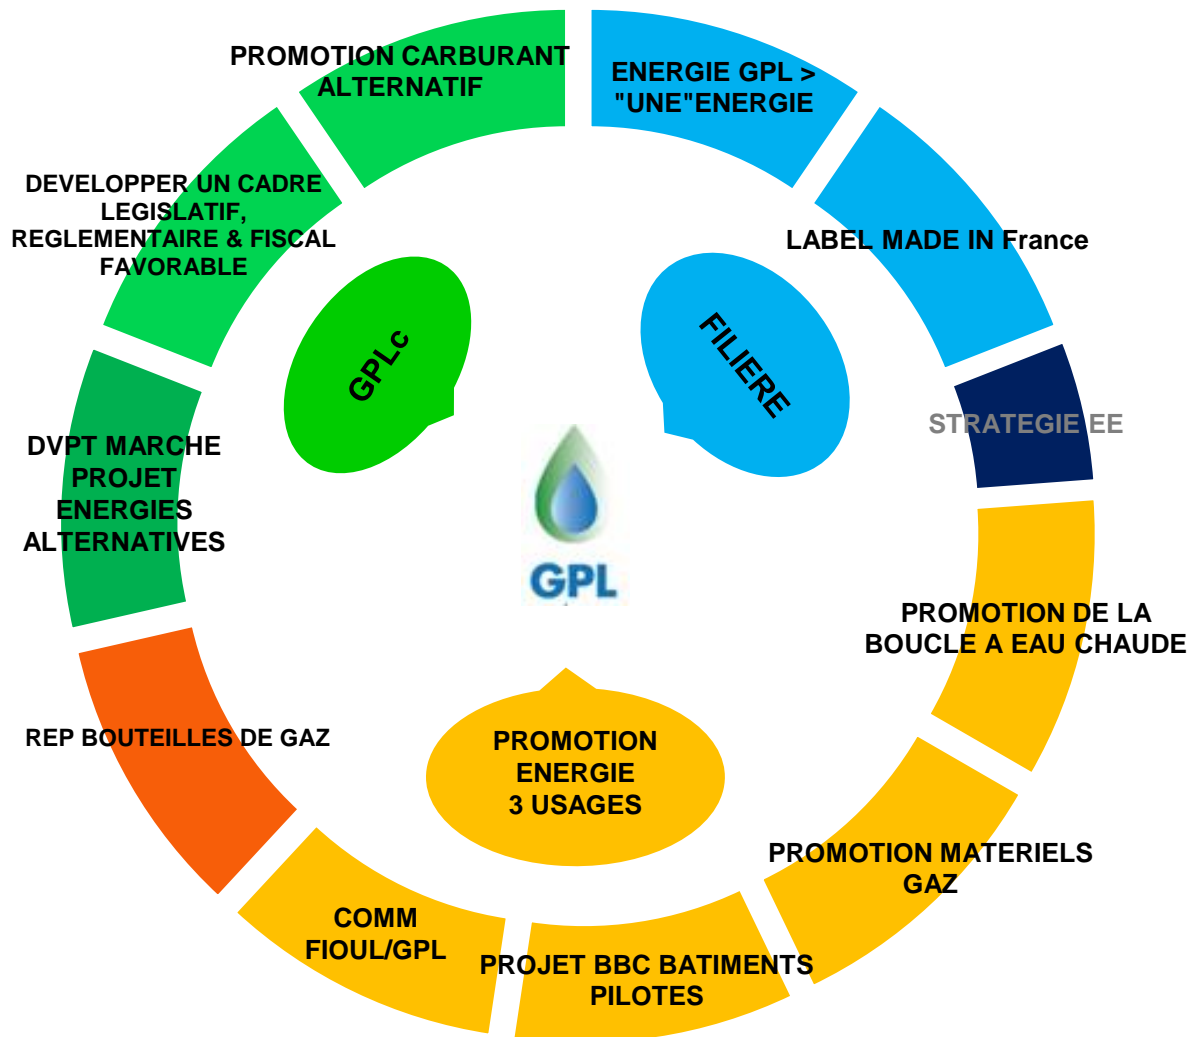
PROMOTION CARBURANT ALTERNATIF

ENERGIE GPL > "UNE"ENERGIE

LABEL MADE IN France

STRATEGIE EE

PROMOTION DE LA BOUCLE A EAU CHAUDE

PROMOTION MATERIELS GAZ

PROJET BBC BATIMENTS PILOTES

COMM FIOUL/GPL

REP BOUTEILLES DE GAZ

DVPT MARCHE PROJET ENERGIES ALTERNATIVES

DEVELOPPER UN CADRE LEGISLATIF, REGLEMENTAIRE & FISCAL FAVORABLE

GPLc

FILIERE

GPL

PROMOTION ENERGIE 3 USAGES